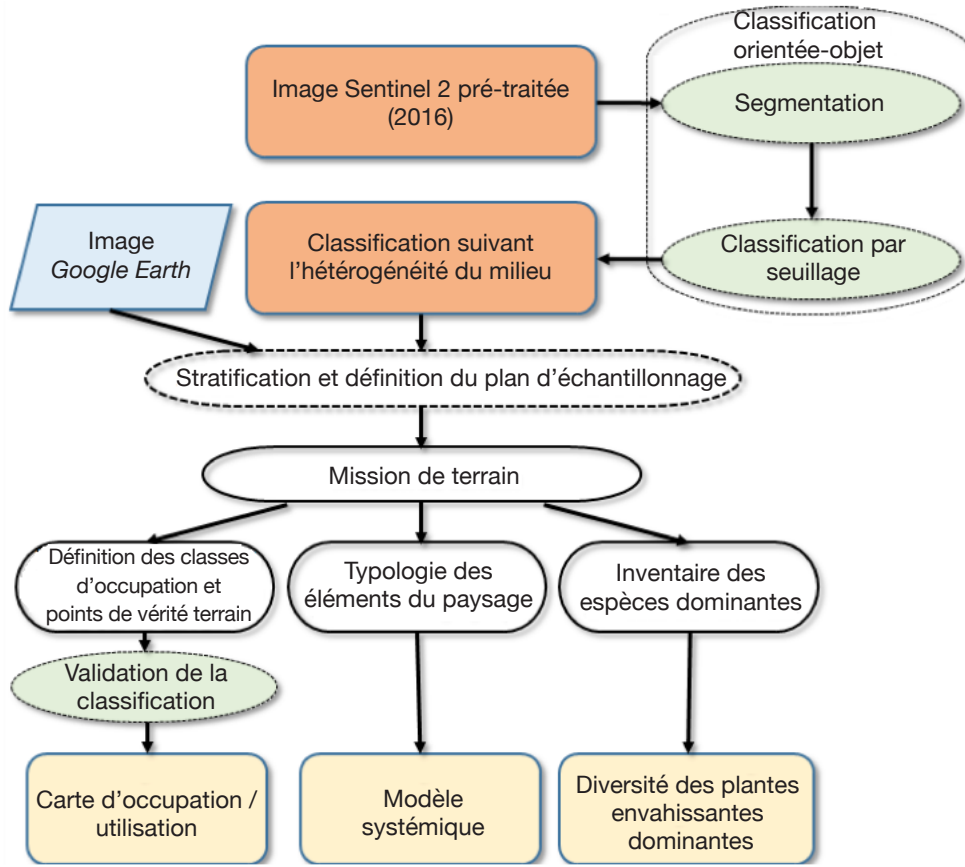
Classification orientée-objet

Image Sentinel 2 pré-traitée (2016)

Segmentation

Image *Google Earth*

Classification suivant l'hétérogénéité du milieu

Classification par seuillage

Stratification et définition du plan d'échantillonnage

Mission de terrain

Définition des classes d'occupation et points de vérité terrain

Typologie des éléments du paysage

Inventaire des espèces dominantes

Validation de la classification

Carte d'occupation / utilisation

Modèle systémique

Diversité des plantes envahissantes dominantes